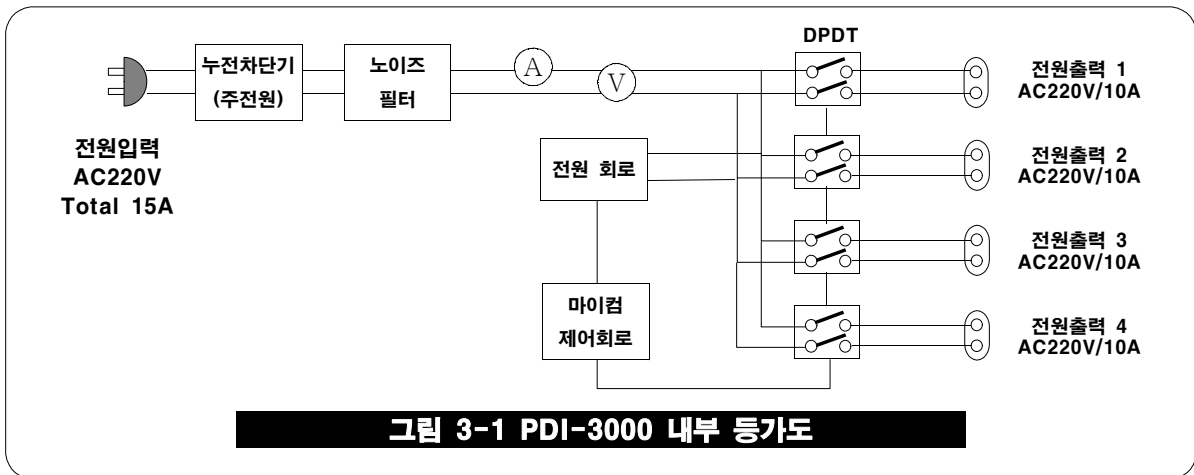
누전차단기
(주전원)

노이즈
필터

A

V

DPDT

전원출력 1
AC220V/10A

전원입력
AC220V
Total 15A

전원 회로

전원출력 2
AC220V/10A

전원출력 3
AC220V/10A

마이컴
제어회로

전원출력 4
AC220V/10A

그림 3-1 PDI-3000 내부 등가도